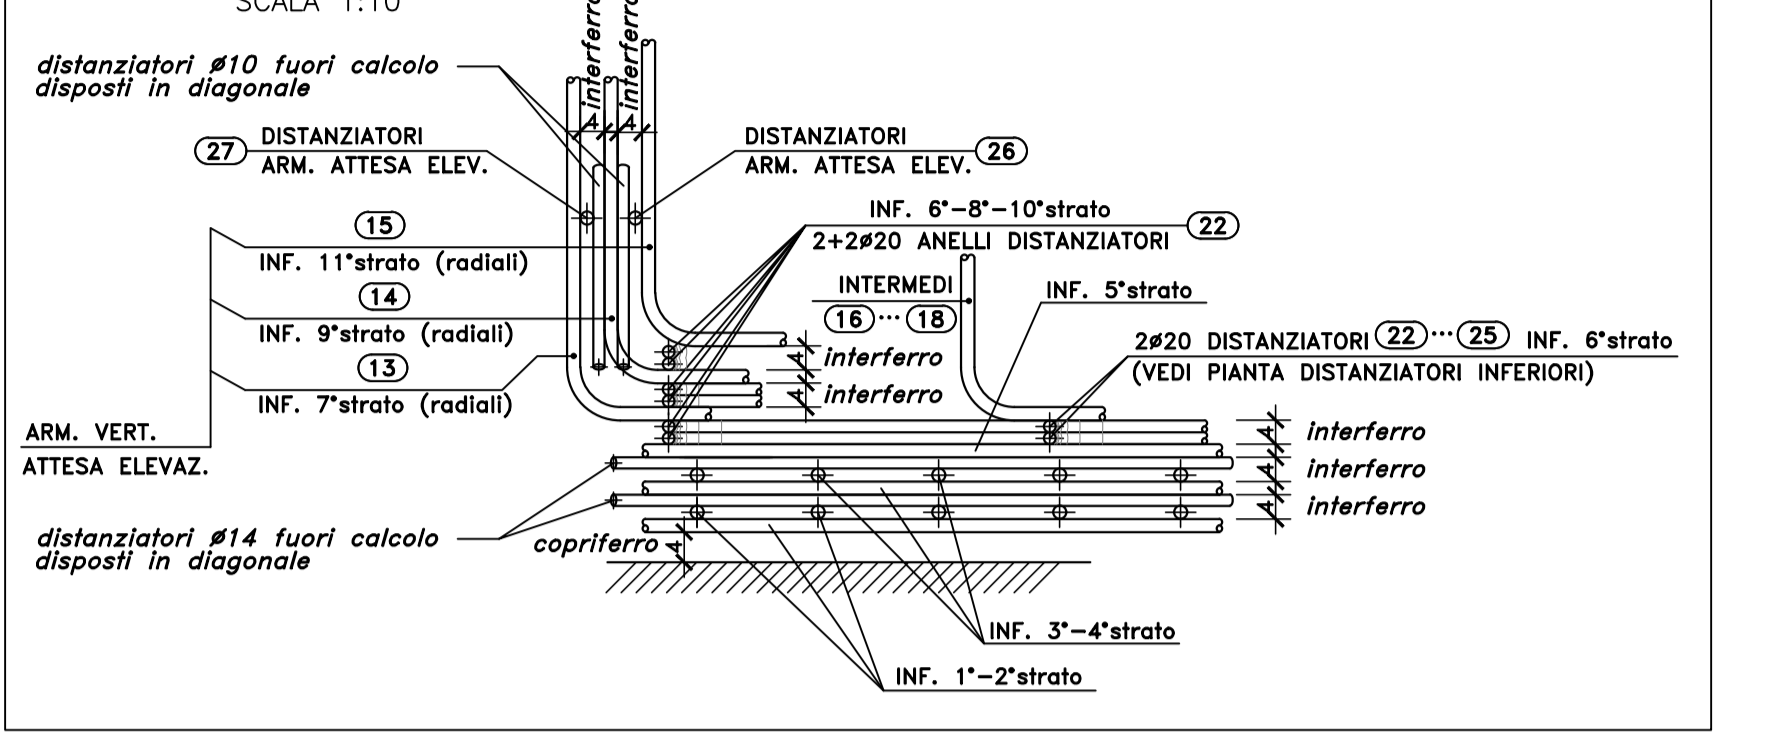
SCALA 1:10

interferro
interferro
4
4

distanziatori ø10 fuori calcolo disposti in diagonale

(27) DISTANZIATORI ARM. ATTESA ELEV.

DISTANZIATORI ARM. ATTESA ELEV. (26)

INF. 6°-8°-10°strato
2+2ø20 ANELLI DISTANZIATORI (22)

(15)
INF. 11°strato (radiali)

(14)
INF. 9°strato (radiali)

(13)
INF. 7°strato (radiali)

ARM. VERT.
ATTESA ELEVAZ.

INTERMEDI
(16)···(18)

INF. 5°strato

2ø20 DISTANZIATORI (22)···(25) INF. 6°strato
(VEDI PIANTA DISTANZIATORI INFERIORI)

4 interferro
4 interferro

4 interferro
4 interferro
4 interferro

distanziatori ø14 fuori calcolo disposti in diagonale

copriferro 4

INF. 3°-4°strato

INF. 1°-2°strato